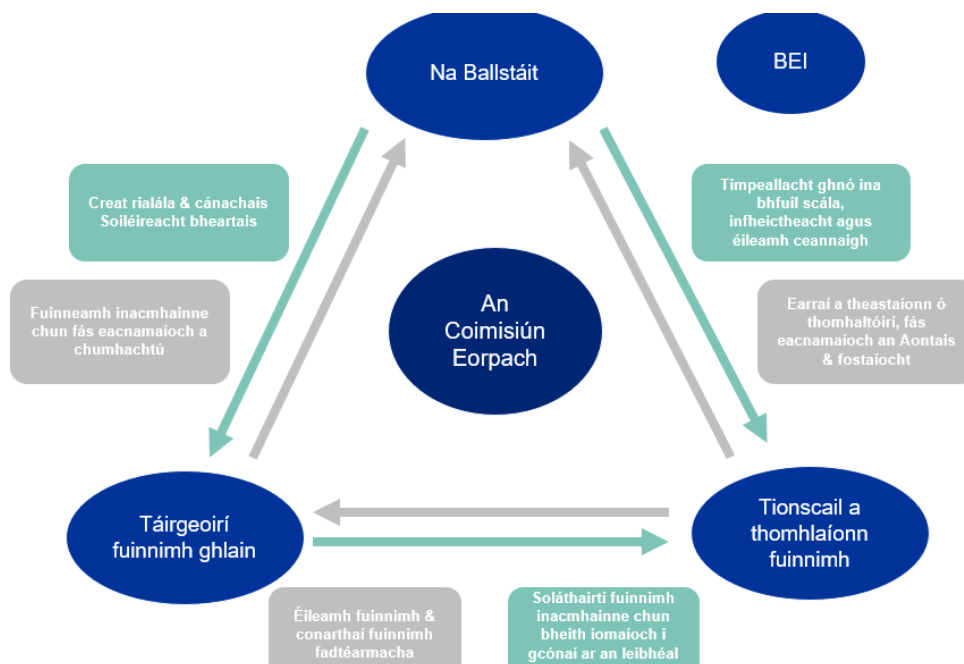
Na Ballstáit

BEI

Creat rialála & cánachais Soiléireacht bheartais

Timpeallacht ghnó ina bhfuil scála, infheictheacht agus éileamh ceannaigh

Fuinneamh inacmhainne chun fás eacnamaíoch a chumhachtú

An Coimisiún Eorpach

Earraí a theastaíonn ó thomhaltóirí, fás eacnamaíoch an Aontais & fostaíocht

Táirgeoirí fuinnimh ghlain

Tionscail a thomhlaíonn fuinnimh

Éileamh fuinnimh & conarthaí fuinnimh fadtéarmacha

Soláthairtí fuinnimh inacmhainne chun bheith iomaíoch i gcónaí ar an leibhéal